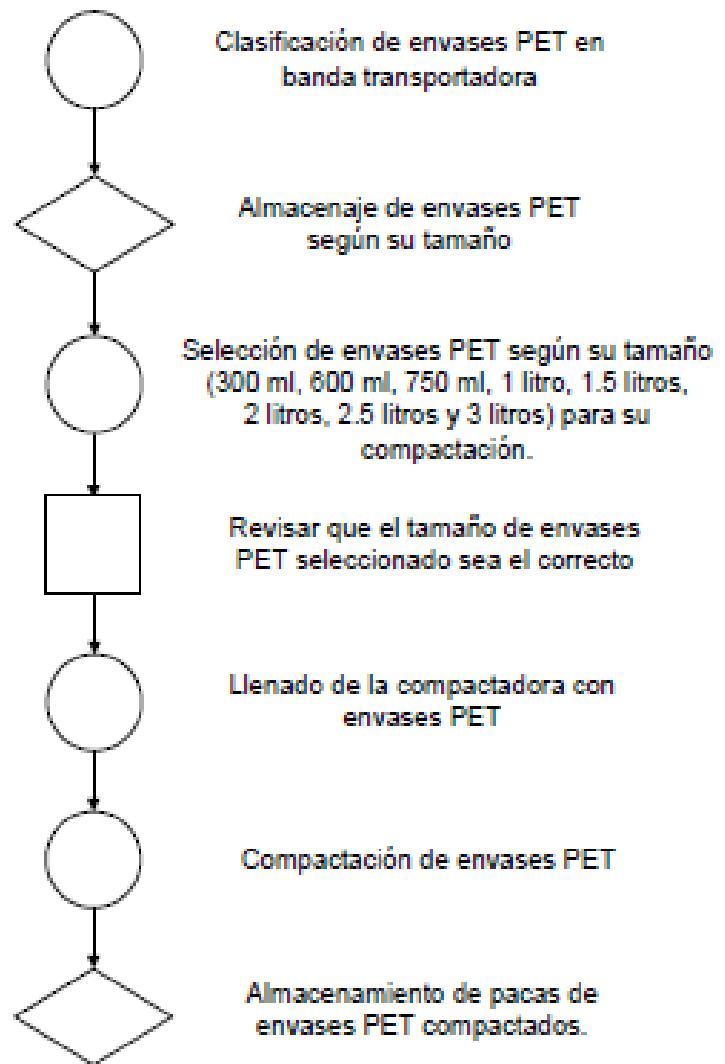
Clasificación de envases PET en banda transportadora

Almacenaje de envases PET según su tamaño

Selección de envases PET según su tamaño (300 ml, 600 ml, 750 ml, 1 litro, 1.5 litros, 2 litros, 2.5 litros y 3 litros) para su compactación.

Revisar que el tamaño de envases PET seleccionado sea el correcto

Llenado de la compactadora con envases PET

Compactación de envases PET

Almacenamiento de pacas de envases PET compactados.